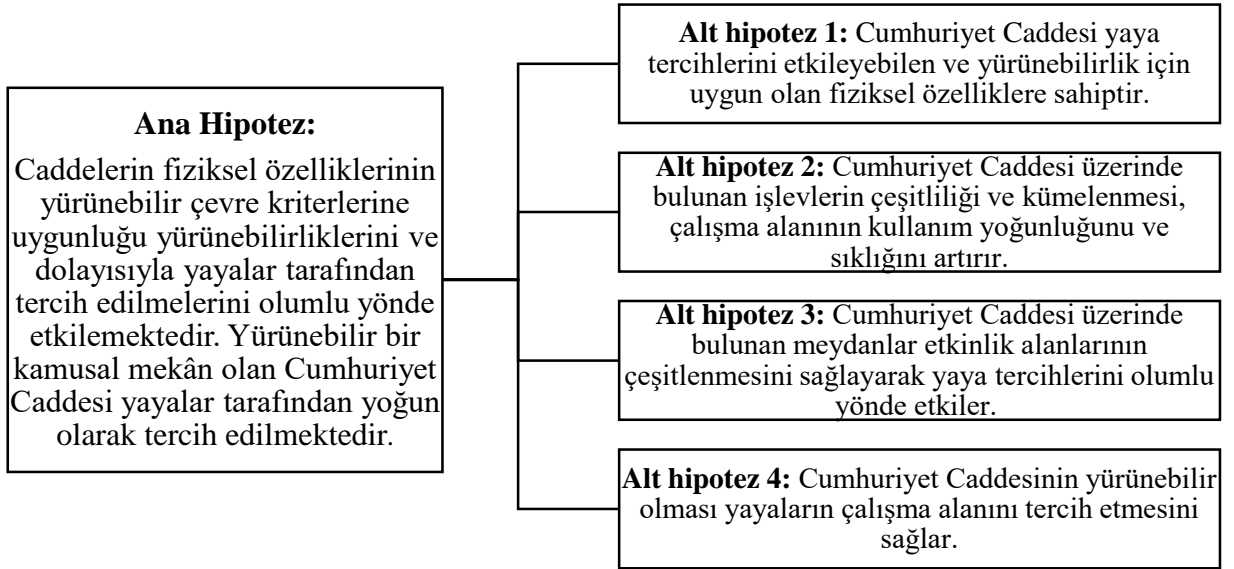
Ana Hipotez:

Caddelerin fiziksel özelliklerinin yürünebilir çevre kriterlerine uygunluğu yürünebilirliklerini ve dolayısıyla yayalar tarafından tercih edilmelerini olumlu yönde etkilemektedir. Yürünebilir bir kamusal mekân olan Cumhuriyet Caddesi yayalar tarafından yoğun olarak tercih edilmektedir.

Alt hipotez 1: Cumhuriyet Caddesi yaya tercihlerini etkileyebilen ve yürünebilirlik için uygun olan fiziksel özelliklere sahiptir.

Alt hipotez 2: Cumhuriyet Caddesi üzerinde bulunan işlevlerin çeşitliliği ve kümelenmesi, çalışma alanının kullanım yoğunluğunu ve sıklığını artırır.

Alt hipotez 3: Cumhuriyet Caddesi üzerinde bulunan meydanlar etkinlik alanlarının çeşitlenmesini sağlayarak yaya tercihlerini olumlu yönde etkiler.

Alt hipotez 4: Cumhuriyet Caddesinin yürünebilir olması yayaların çalışma alanını tercih etmesini sağlar.